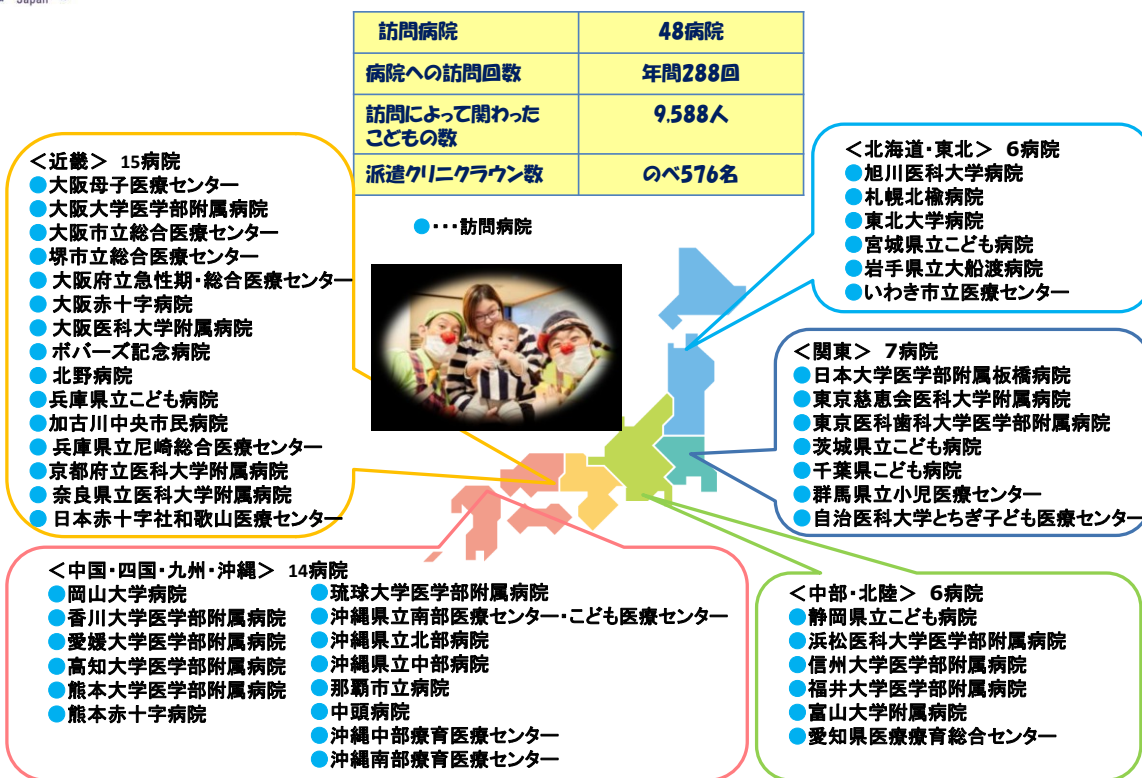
Japan

| 訪問病院 | 48病院 |
|---|---|
| 病院への訪問回数 | 年間288回 |
| 訪問によって関わったこどもの数 | 9,588人 |
| 派遣クリニクラウン数 | のべ576名 |

●・・・訪問病院

＜近畿＞ 15病院
●大阪母子医療センター
●大阪大学医学部附属病院
●大阪市立総合医療センター
●堺市立総合医療センター
●大阪府立急性期・総合医療センター
●大阪赤十字病院
●大阪医科大学附属病院
●ボバーズ記念病院
●北野病院
●兵庫県立こども病院
●加古川中央市民病院
●兵庫県立尼崎総合医療センター
●京都府立医科大学附属病院
●奈良県立医科大学附属病院
●日本赤十字社和歌山医療センター

＜北海道・東北＞ 6病院
●旭川医科大学病院
●札幌北楡病院
●東北大学病院
●宮城県立こども病院
●岩手県立大船渡病院
●いわき市立医療センター

＜関東＞ 7病院
●日本大学医学部附属板橋病院
●東京慈恵会医科大学附属病院
●東京医科歯科大学医学部附属病院
●茨城県立こども病院
●千葉県こども病院
●群馬県立小児医療センター
●自治医科大学とちぎ子ども医療センター

＜中国・四国・九州・沖縄＞ 14病院
●岡山大学病院
●香川大学医学部附属病院
●愛媛大学医学部附属病院
●高知大学医学部附属病院
●熊本大学医学部附属病院
●熊本赤十字病院
●琉球大学医学部附属病院
●沖縄県立南部医療センター・こども医療センター
●沖縄県立北部病院
●沖縄県立中部病院
●那覇市立病院
●中頭病院
●沖縄中部療育医療センター
●沖縄南部療育医療センター

＜中部・北陸＞ 6病院
●静岡県立こども病院
●浜松医科大学医学部附属病院
●信州大学医学部附属病院
●福井大学医学部附属病院
●富山大学附属病院
●愛知県医療療育総合センター